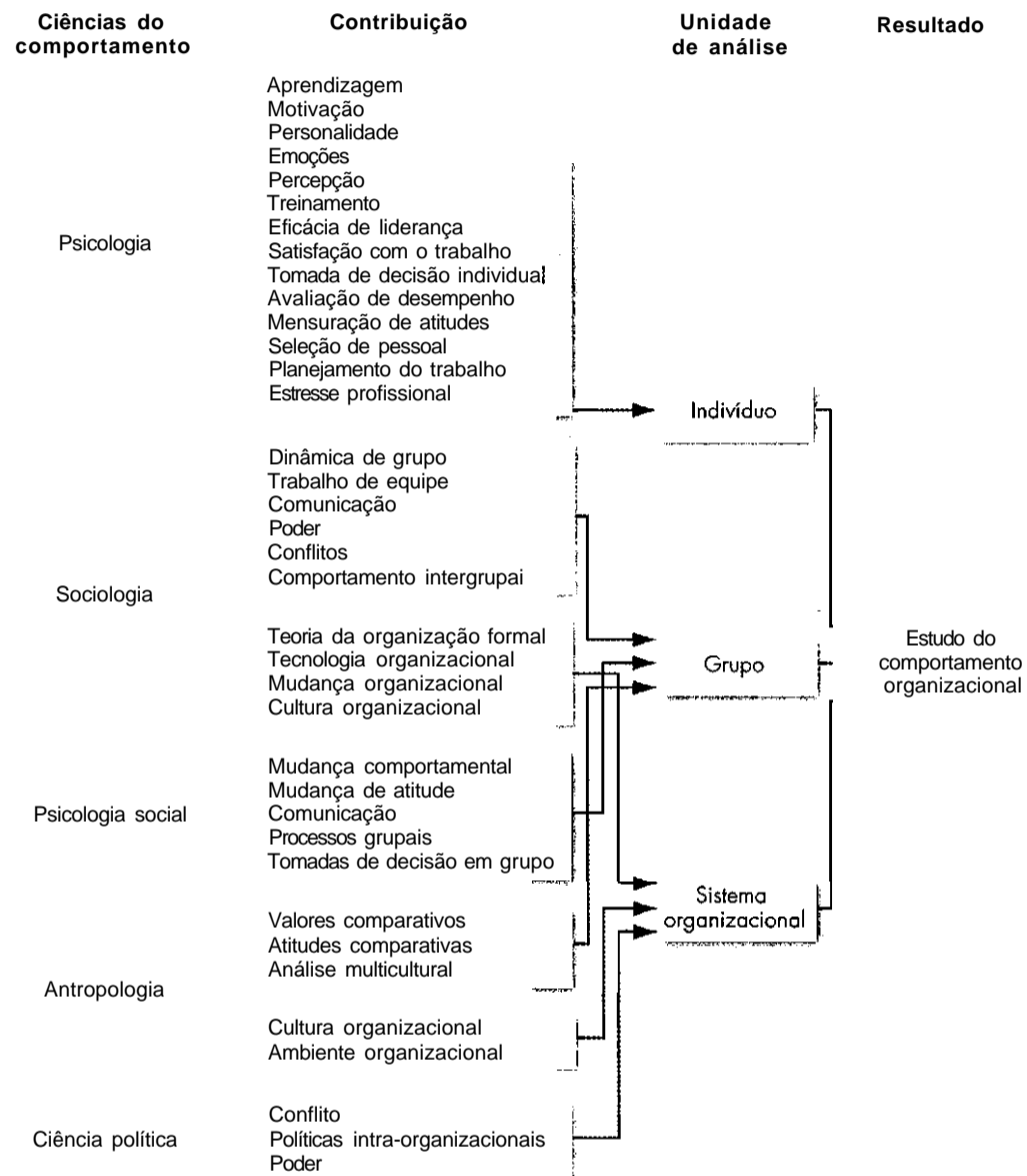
Ciências do comportamento

Contribuição

Unidade de análise

Resultado

Psicologia

Aprendizagem
Motivação
Personalidade
Emoções
Percepção
Treinamento
Eficácia de liderança
Satisfação com o trabalho
Tomada de decisão individual
Avaliação de desempenho
Mensuração de atitudes
Seleção de pessoal
Planejamento do trabalho
Estresse profissional

Indivíduo

Sociologia

Dinâmica de grupo
Trabalho de equipe
Comunicação
Poder
Conflitos
Comportamento intergrupai

Teoria da organização formal
Tecnologia organizacional
Mudança organizacional
Cultura organizacional

Grupo

Estudo do comportamento organizacional

Psicologia social

Mudança comportamental
Mudança de atitude
Comunicação
Processos grupais
Tomadas de decisão em grupo

Sistema organizacional

Antropologia

Valores comparativos
Atitudes comparativas
Análise multicultural

Cultura organizacional
Ambiente organizacional

Ciência política

Conflito
Políticas intra-organizacionais
Poder